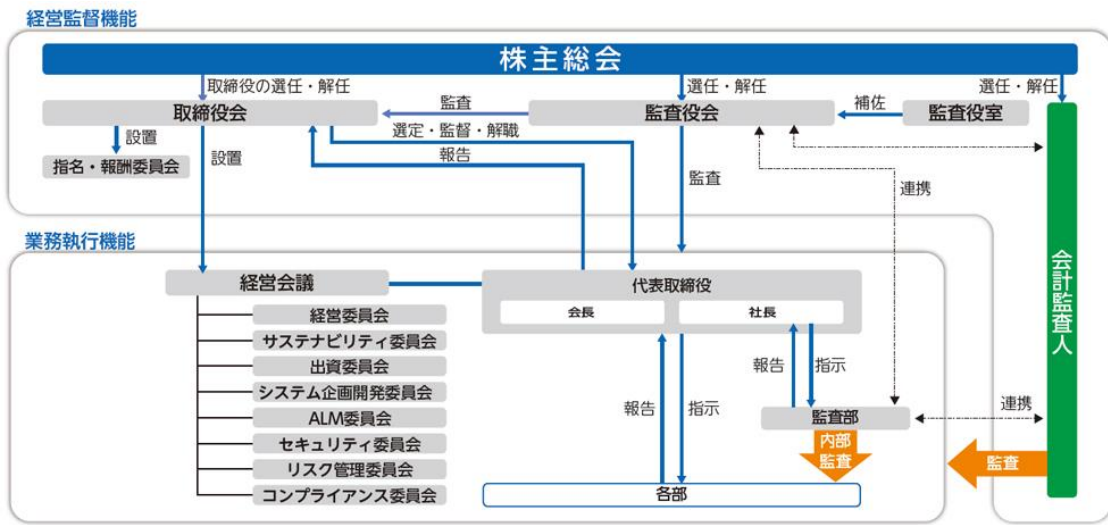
経営監督機能

株主総会

取締役の選任・解任

選任・解任

選任・解任

取締役会

監査

監査役会

補佐

監査役室

設置

選定・監督・解職

指名・報酬委員会

設置

報告

監査

連携

業務執行機能

会計監査人

経営会議

代表取締役

会長

社長

経営委員会

サステナビリティ委員会

報告

指示

出資委員会

システム企画開発委員会

報告

指示

ALM委員会

監査部

連携

セキュリティ委員会

内部監査

リスク管理委員会

監査

コンプライアンス委員会

各部